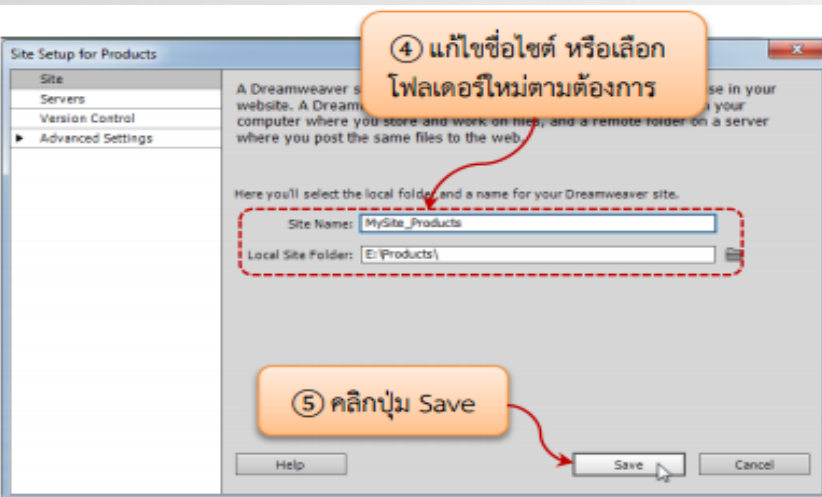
Site Setup for Products

Site
Servers
Version Control
Advanced Settings

④ แก้ไขชื่อไซต์ หรือเลือกโฟลเดอร์ใหม่ตามต้องการ

A Dreamweaver s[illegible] se in your website. A Dream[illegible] your computer where you store and work on files, and a remote folder on a server where you post the same files to the web.

Here you'll select the local folder and a name for your Dreamweaver site.

Site Name: MySite_Products
Local Site Folder: E:\Products\

⑤ คลิกปุ่ม Save

Help
Save
Cancel